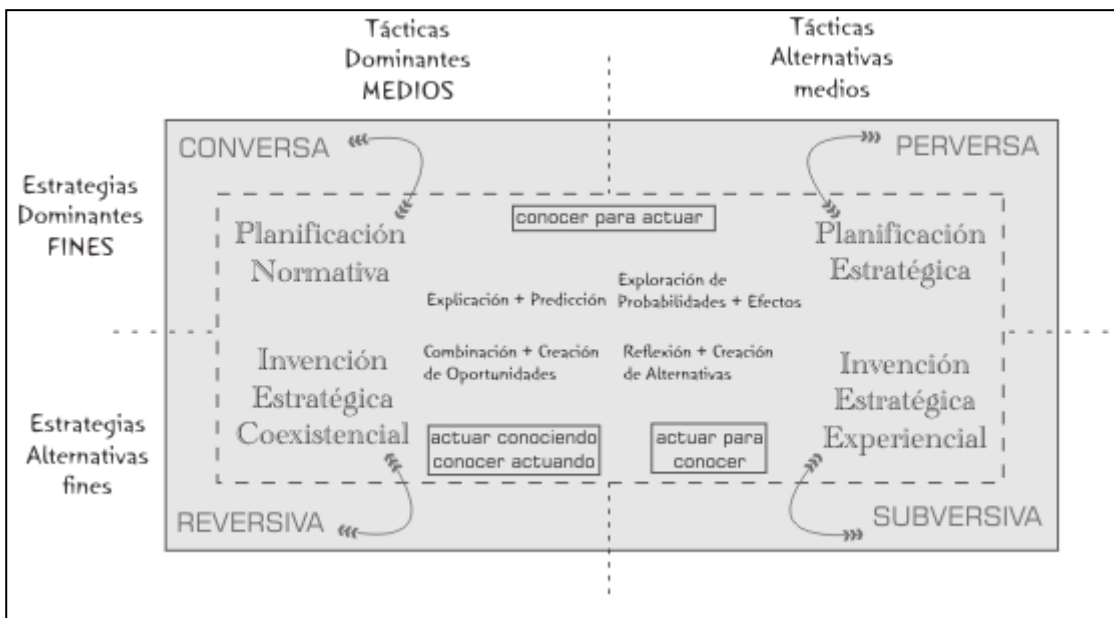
Tácticas
Dominantes
MEDIOS

Tácticas
Alternativas
medios

Estrategias
Dominantes
FINES

Estrategias
Alternativas
fines

CONVERSA

PERVERSA

conocer para actuar

Planificación
Normativa

Planificación
Estratégica

Explicación + Predicción

Exploración de
Probabilidades + Efectos

Invención
Estratégica
Coexistencial

Combinación + Creación
de Oportunidades

Reflexión + Creación
de Alternativas

Invención
Estratégica
Experiencial

actuar conociendo
conocer actuando

actuar para
conocer

REVERSIVA

SUBVERSIVA